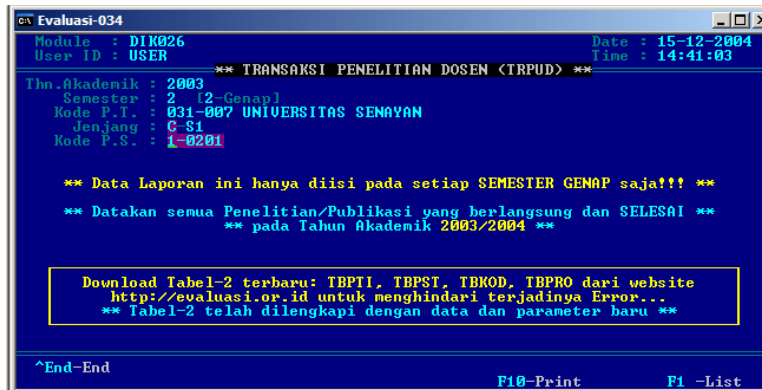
Evaluasi-034

Module : DIK026
User ID : USER

Date : 15-12-2004
Time : 14:41:03

** TRANSAKSI PENELITIAN DOSEN (TRPUD) **

Thn.Akademik : 2003
Semester : 2 [2-Genap]
Kode P.T. : 031-007 UNIVERSITAS SENAYAN
Jenjang : C-S1
Kode P.S. : 1-0201

** Data Laporan ini hanya diisi pada setiap SEMESTER GENAP saja!!! **

** Datakan semua Penelitian/Publikasi yang berlangsung dan SELESAI **
** pada Tahun Akademik 2003/2004 **

Download Tabel-2 terbaru: TBPTI, TBPST, TBKOD, TBPRO dari website
http://evaluasi.or.id untuk menghindari terjadinya Error...
** Tabel-2 telah dilengkapi dengan data dan parameter baru **

^End-End

F10-Print

F1 -List